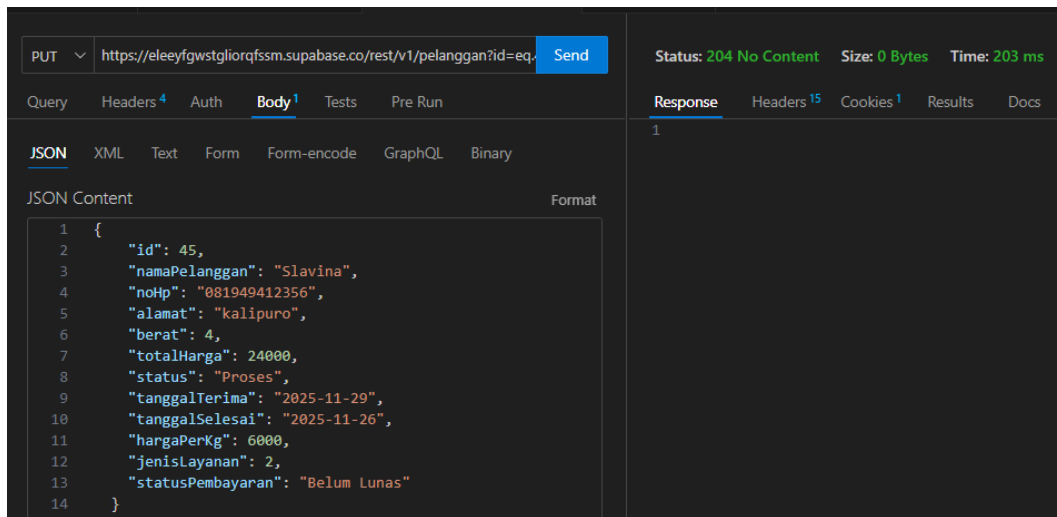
PUT https://eleeyfgwstgliorqfssm.supabase.co/rest/v1/pelanggan?id=eq. Send

Status: 204 No Content Size: 0 Bytes Time: 203 ms

Query Headers$^4$ Auth Body$^1$ Tests Pre Run

Response Headers$^{15}$ Cookies$^1$ Results Docs

1

JSON XML Text Form Form-encode GraphQL Binary

JSON Content Format

1 {
2 "id": 45,
3 "namaPelanggan": "Slavina",
4 "noHp": "081949412356",
5 "alamat": "kalipuro",
6 "berat": 4,
7 "totalHarga": 24000,
8 "status": "Proses",
9 "tanggalTerima": "2025-11-29",
10 "tanggalSelesai": "2025-11-26",
11 "hargaPerKg": 6000,
12 "jenisLayanan": 2,
13 "statusPembayaran": "Belum Lunas"
14 }